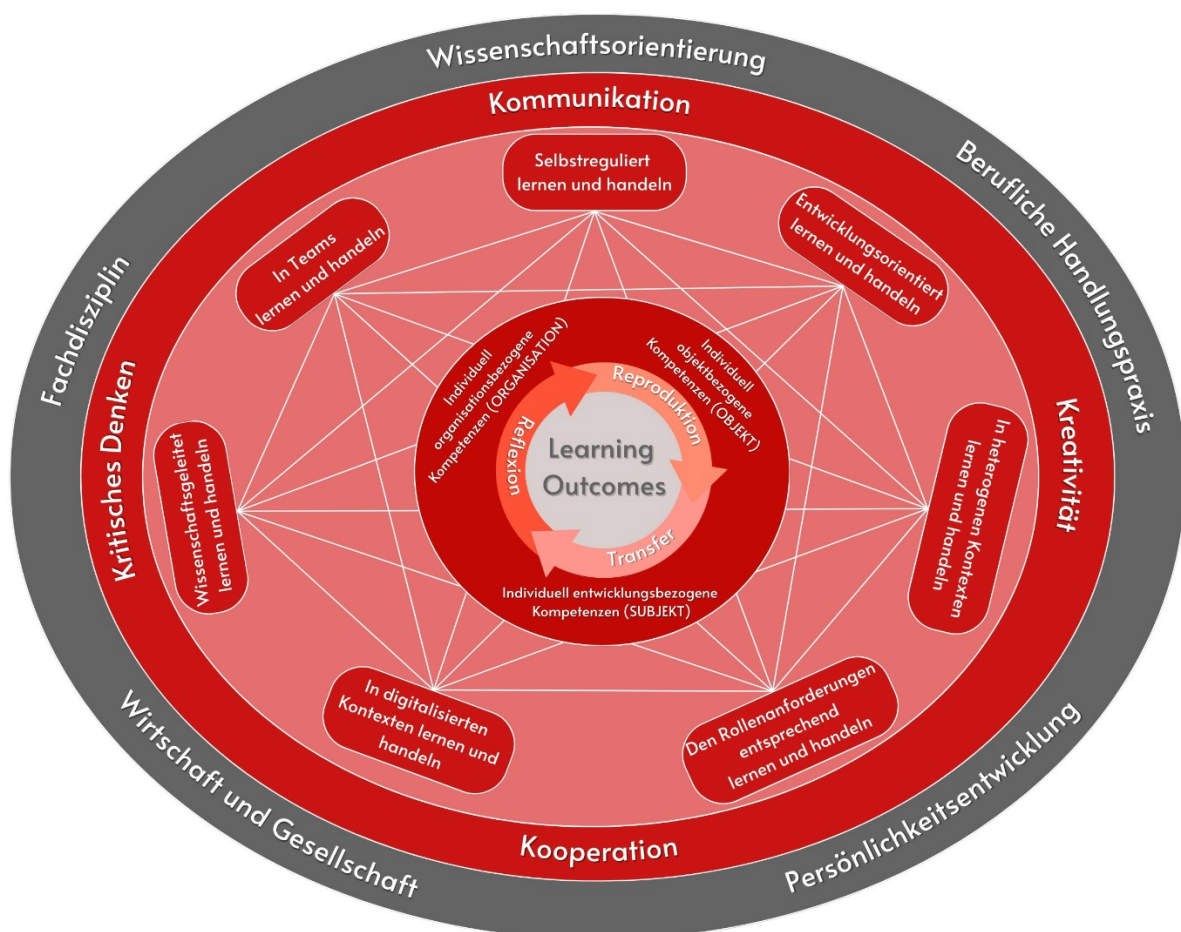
Wissenschaftsorientierung

Berufliche Handlungspraxis

Persönlichkeitsentwicklung

Wirtschaft und Gesellschaft

Fachdisziplin

Kommunikation

Kreativität

Kooperation

Kritisches Denken

Selbstreguliert lernen und handeln

Entwicklungsorientiert lernen und handeln

In heterogenen Kontexten lernen und handeln

Den Rollenanforderungen entsprechend lernen und handeln

In digitalisierten Kontexten lernen und handeln

Wissenschaftsgeleitet lernen und handeln

In Teams lernen und handeln

Individuell organisationsbezogene Kompetenzen (ORGANISATION)

Individuell objektbezogene Kompetenzen (OBJEKT)

Individuell entwicklungsbezogene Kompetenzen (SUBJEKT)

Reproduktion

Transfer

Reflexion

Learning Outcomes